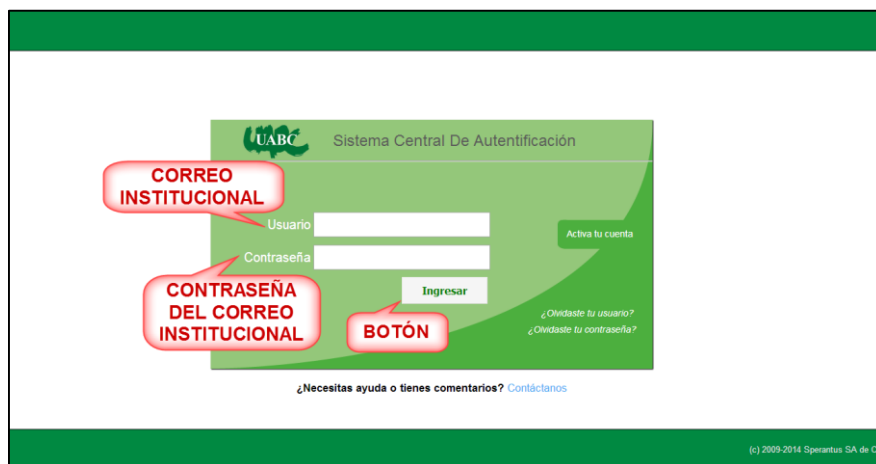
UABC Sistema Central De Autentificación

CORREO INSTITUCIONAL

Usuario

Contraseña

Activa tu cuenta

CONTRASEÑA DEL CORREO INSTITUCIONAL

Ingresar

BOTÓN

¿Olvidaste tu usuario?
¿Olvidaste tu contraseña?

¿Necesitas ayuda o tienes comentarios? Contáctanos

(c) 2009-2014 Sperantus SA de C